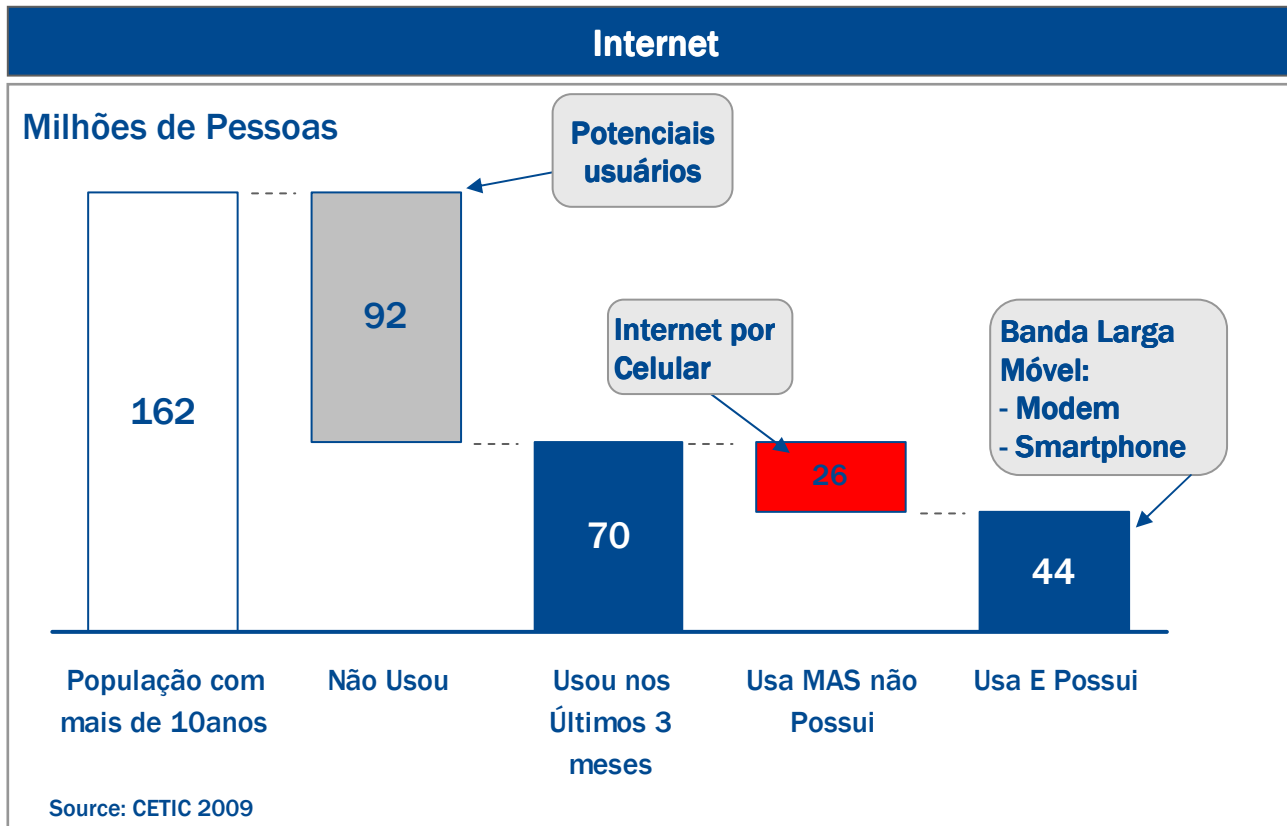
Internet

Milhões de Pessoas

Potenciais usuários

162

92

Internet por Celular

Banda Larga Móvel:
- Modem
- Smartphone

70

26

44

População com mais de 10anos

Não Usou

Usou nos Últimos 3 meses

Usa MAS não Possui

Usa E Possui

Source: CETIC 2009